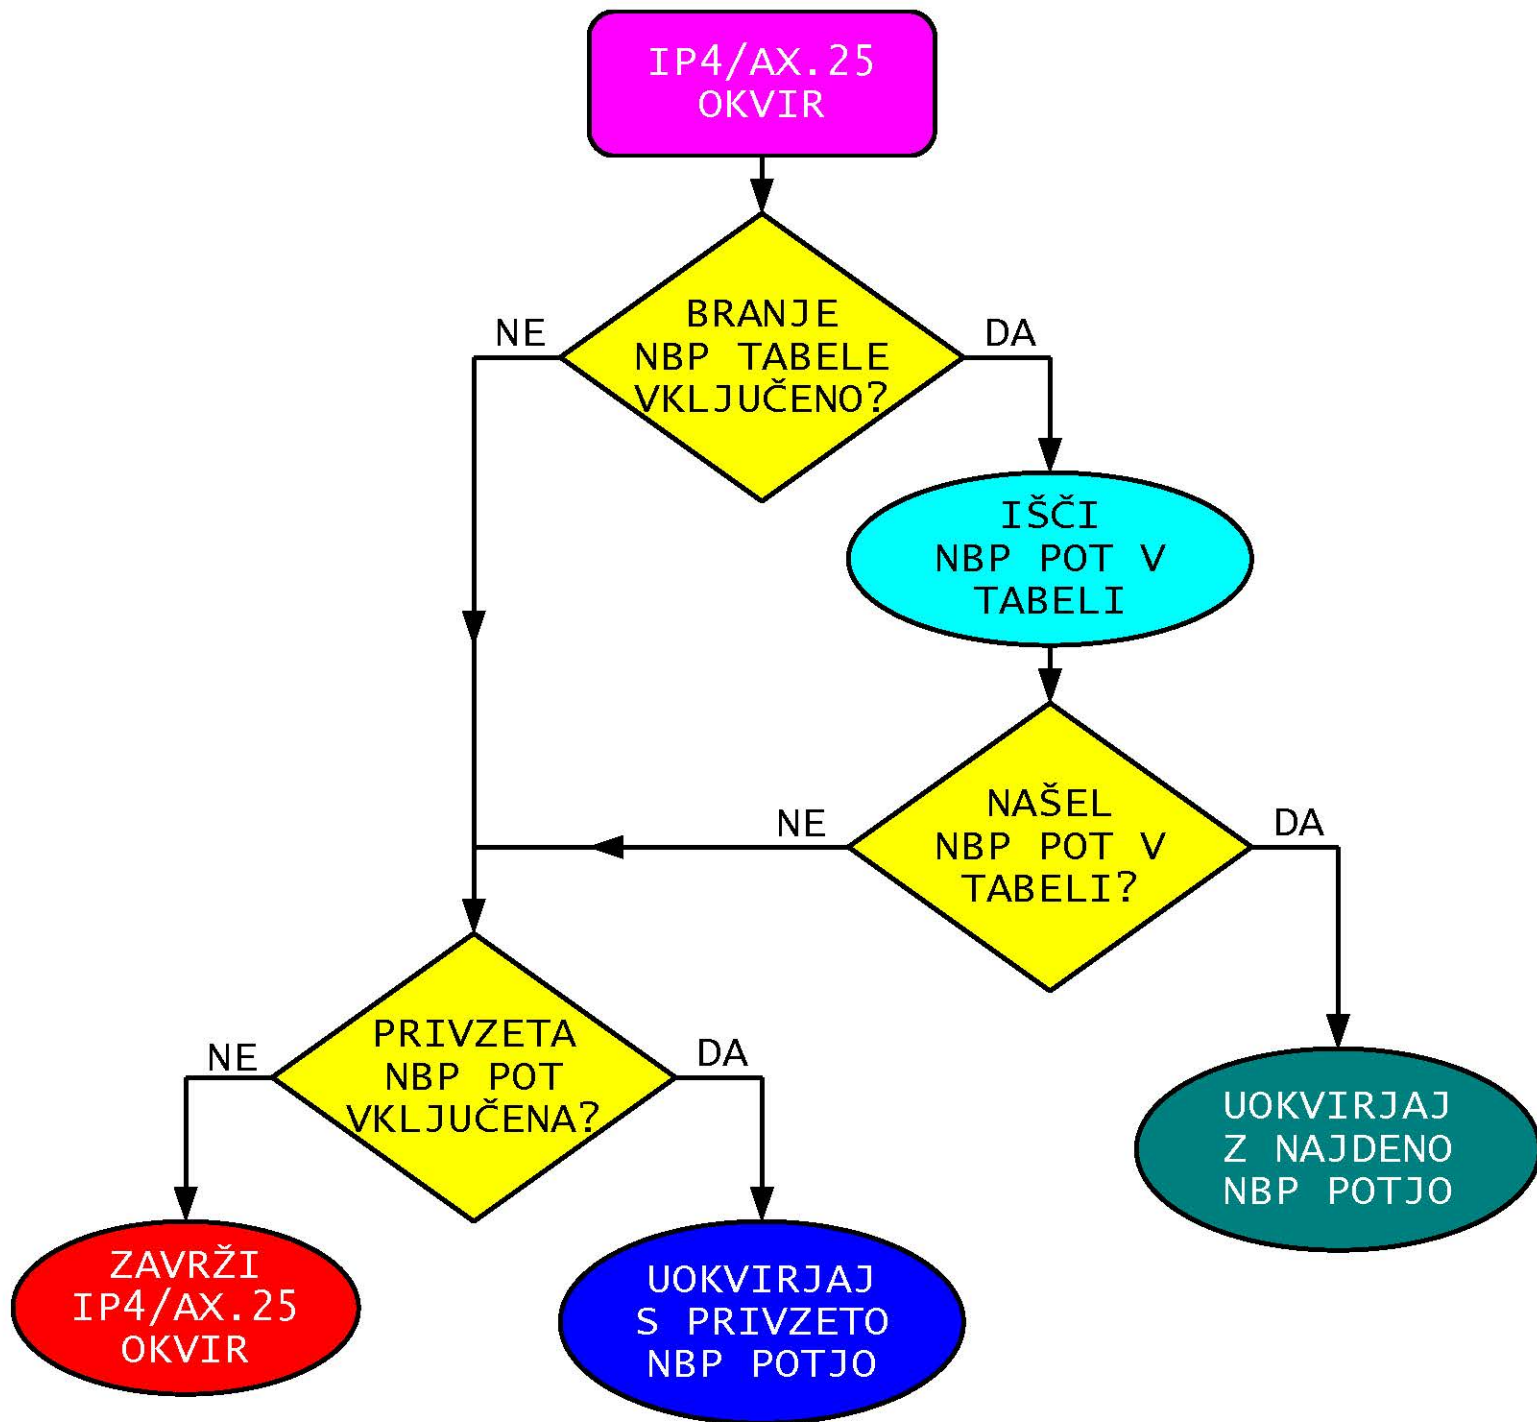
IP4/AX.25 OKVIR

BRANJE NBP TABELE VKLJUČENO?

NE

DA

IŠČI NBP POT V TABELI

NAŠEL NBP POT V TABELI?

NE

DA

PRIVZETA NBP POT VKLJUČENA?

NE

DA

UOKVIRJAJ Z NAJDENO NBP POTJO

ZAVRŽI IP4/AX.25 OKVIR

UOKVIRJAJ S PRIVZETO NBP POTJO